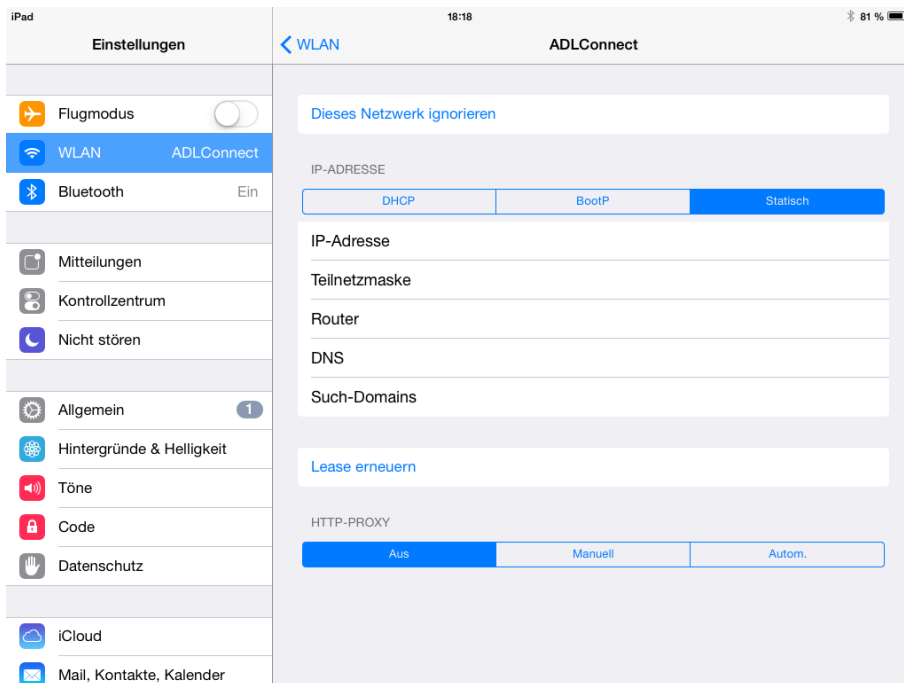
iPad
18:18
81 %

Einstellungen

Flugmodus
WLAN ADLConnect
Bluetooth Ein

Mitteilungen
Kontrollzentrum
Nicht stören

Allgemein 1
Hintergründe & Helligkeit
Töne
Code
Datenschutz

iCloud
Mail, Kontakte, Kalender

WLAN
ADLConnect

Dieses Netzwerk ignorieren

IP-ADRESSE

| DHCP | BootP | Statisch |
|---|---|---|

IP-Adresse
Teilnetzmaske
Router
DNS
Such-Domains

Lease erneuern

HTTP-PROXY

| Aus | Manuell | Autom. |
|---|---|---|